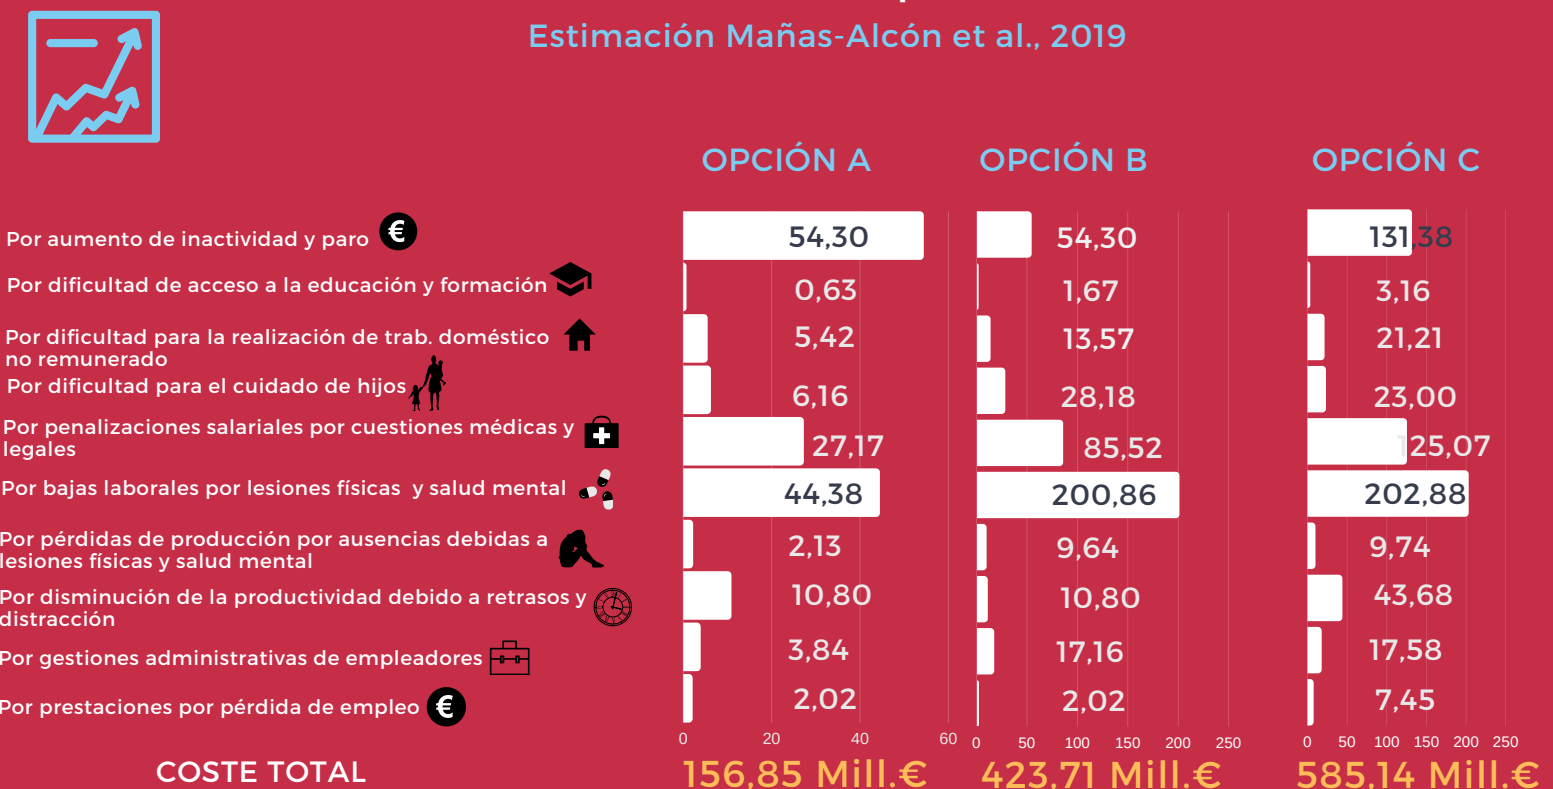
Estimación Mañas-Alcón et al., 2019

OPCIÓN A OPCIÓN B OPCIÓN C

| | OPCIÓN A | OPCIÓN B | OPCIÓN C |
|---|---|---|---|
| Por aumento de inactividad y paro | 54,30 | 54,30 | 131,38 |
| Por dificultad de acceso a la educación y formación | 0,63 | 1,67 | 3,16 |
| Por dificultad para la realización de trab. doméstico no remunerado | 5,42 | 13,57 | 21,21 |
| Por dificultad para el cuidado de hijos | 6,16 | 28,18 | 23,00 |
| Por penalizaciones salariales por cuestiones médicas y legales | 27,17 | 85,52 | 125,07 |
| Por bajas laborales por lesiones físicas y salud mental | 44,38 | 200,86 | 202,88 |
| Por pérdidas de producción por ausencias debidas a lesiones físicas y salud mental | 2,13 | 9,64 | 9,74 |
| Por disminución de la productividad debido a retrasos y distracción | 10,80 | 10,80 | 43,68 |
| Por gestiones administrativas de empleadores | 3,84 | 17,16 | 17,58 |
| Por prestaciones por pérdida de empleo | 2,02 | 2,02 | 7,45 |

0 20 40 60 0 50 100 150 200 250 0 50 100 150 200 250

COSTE TOTAL 156,85 Mill.€ 423,71 Mill.€ 585,14 Mill.€